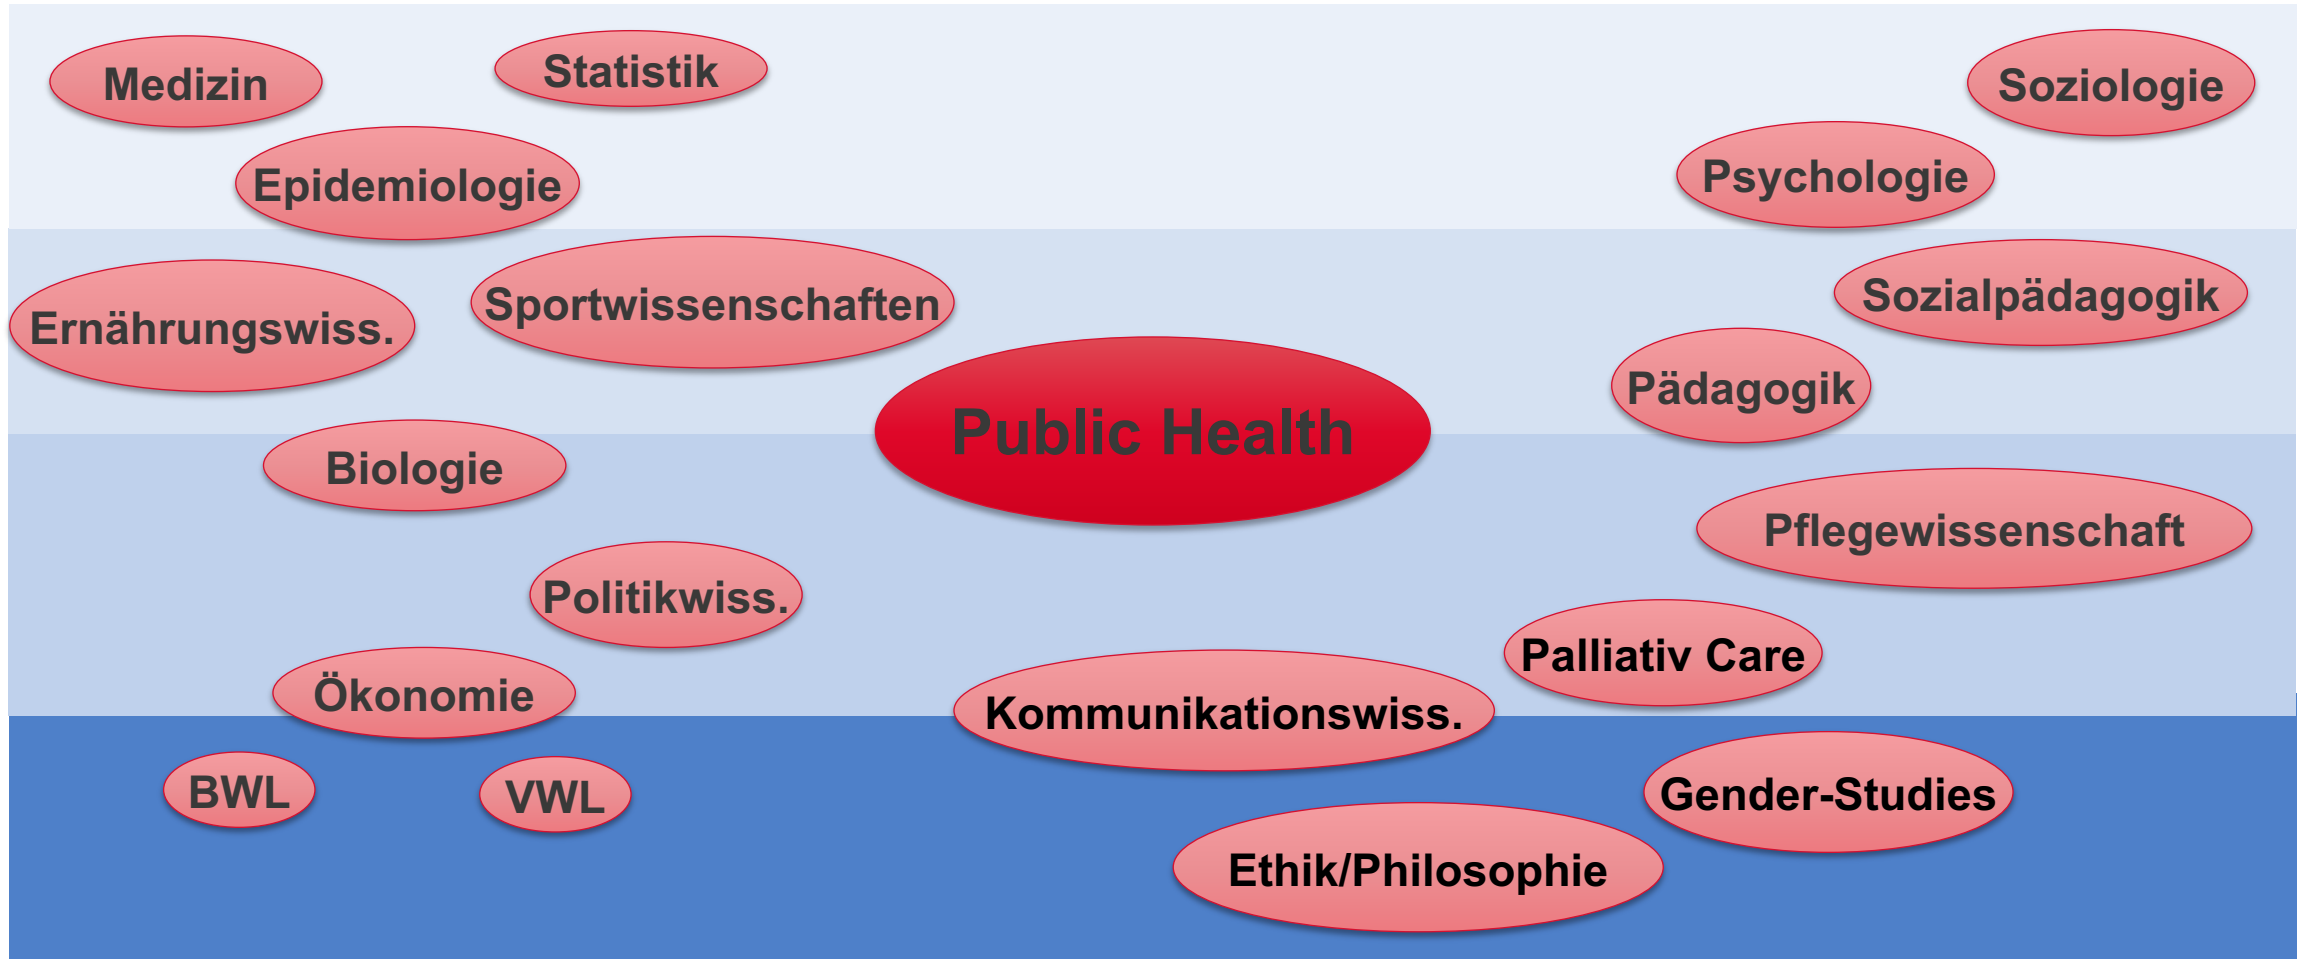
Medizin

Statistik

Soziologie

Epidemiologie

Psychologie

Ernährungswiss.

Sportwissenschaften

Sozialpädagogik

Pädagogik

Public Health

Biologie

Pflegewissenschaft

Politikwiss.

Palliativ Care

Ökonomie

Kommunikationswiss.

BWL

VWL

Gender-Studies

Ethik/Philosophie